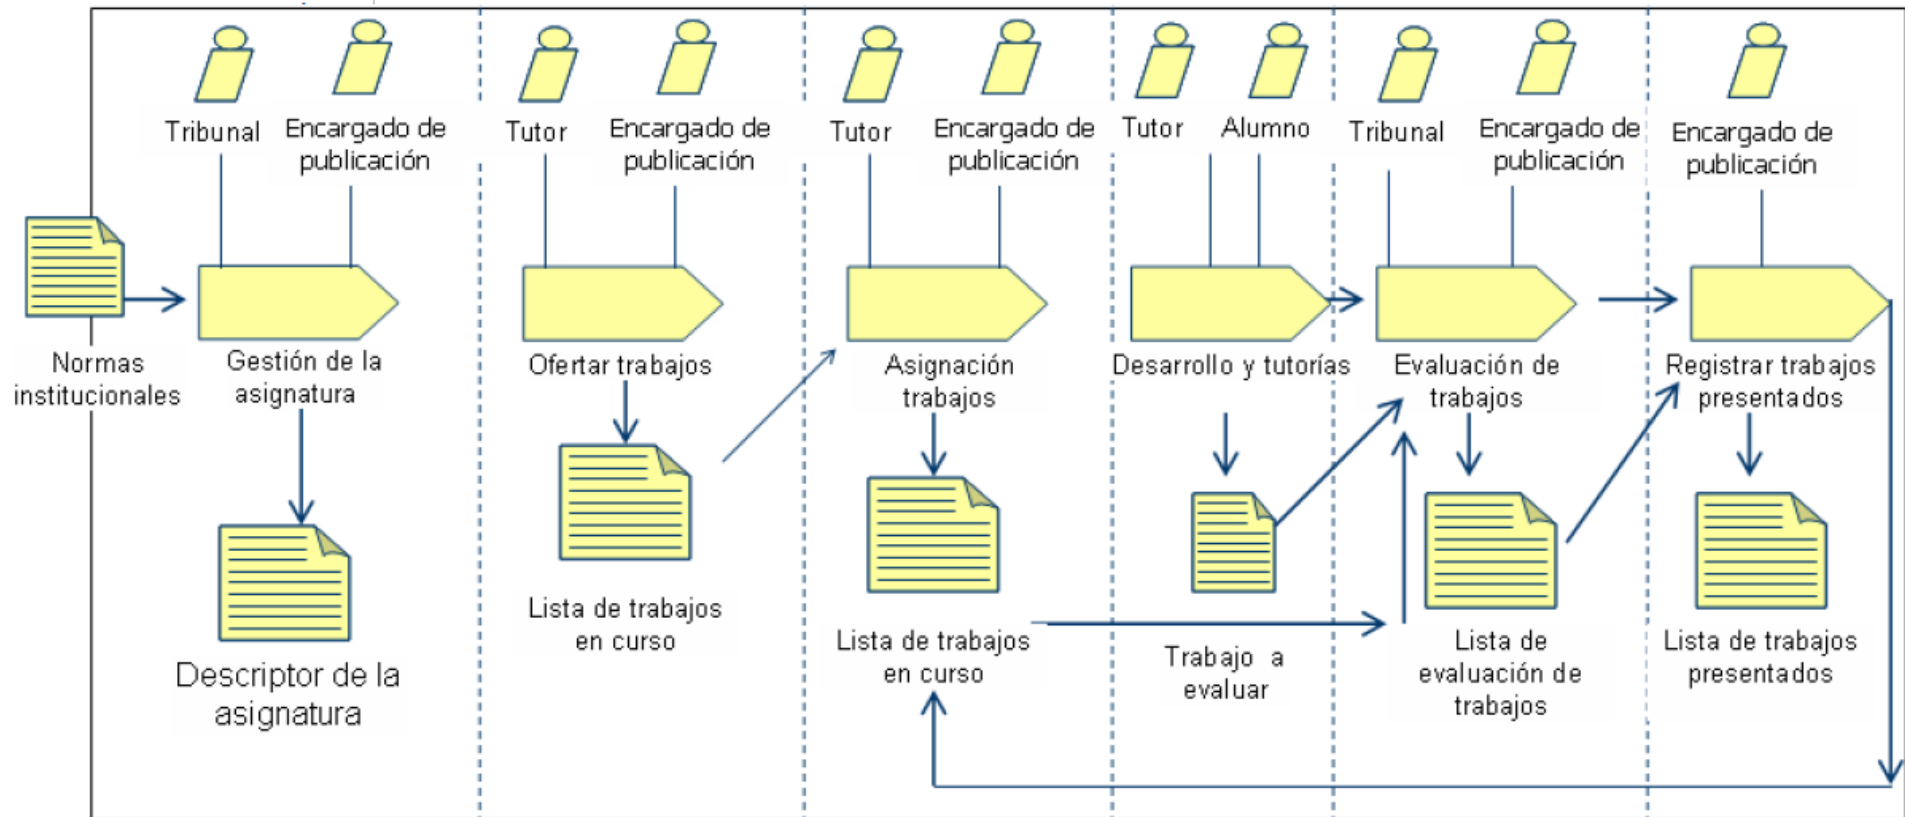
Tribunal
Encargado de publicación
Normas institucionales
Gestión de la asignatura
Descriptor de la asignatura

Tutor
Encargado de publicación
Ofertar trabajos
Lista de trabajos en curso

Tutor
Encargado de publicación
Asignación trabajos
Lista de trabajos en curso

Tutor
Alumno
Desarrollo y tutorías
Trabajo a evaluar

Tribunal
Encargado de publicación
Evaluación de trabajos
Lista de evaluación de trabajos

Encargado de publicación
Registrar trabajos presentados
Lista de trabajos presentados